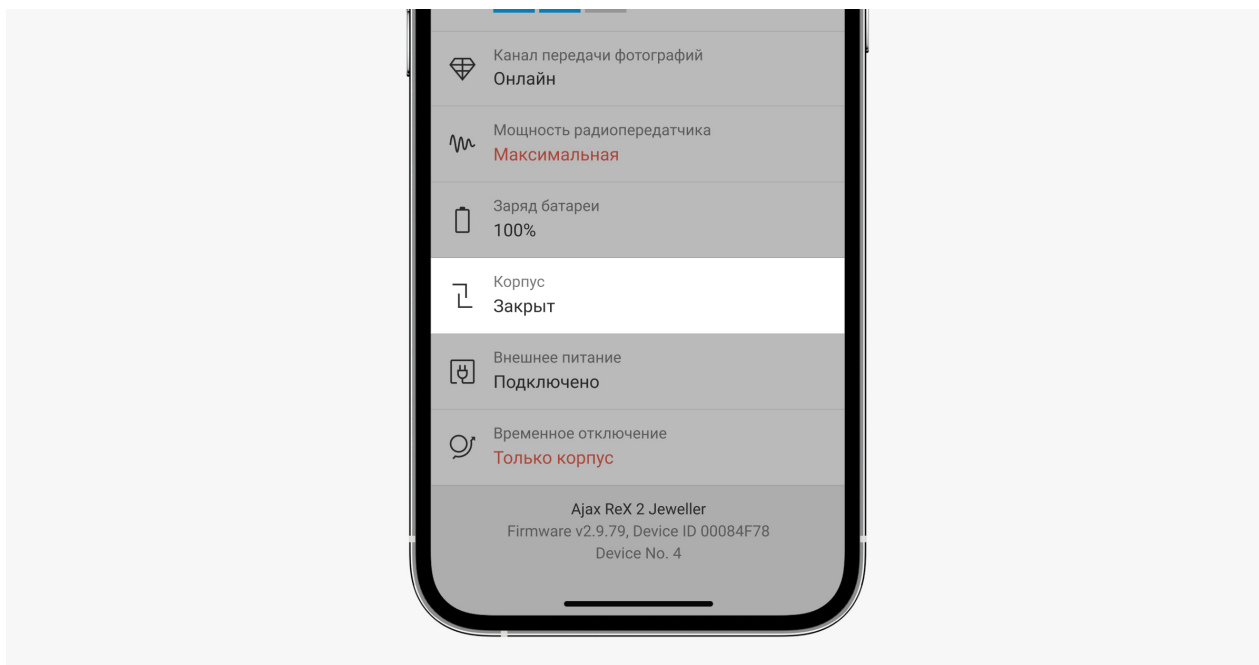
Канал передачи фотографий
Онлайн

Мощность радиопередатчика
Максимальная

Заряд батареи
100%

Корпус
Закрыт

Внешнее питание
Подключено

Временное отключение
Только корпус

Ajax ReX 2 Jeweller
Firmware v2.9.79, Device ID 00084F78
Device No. 4